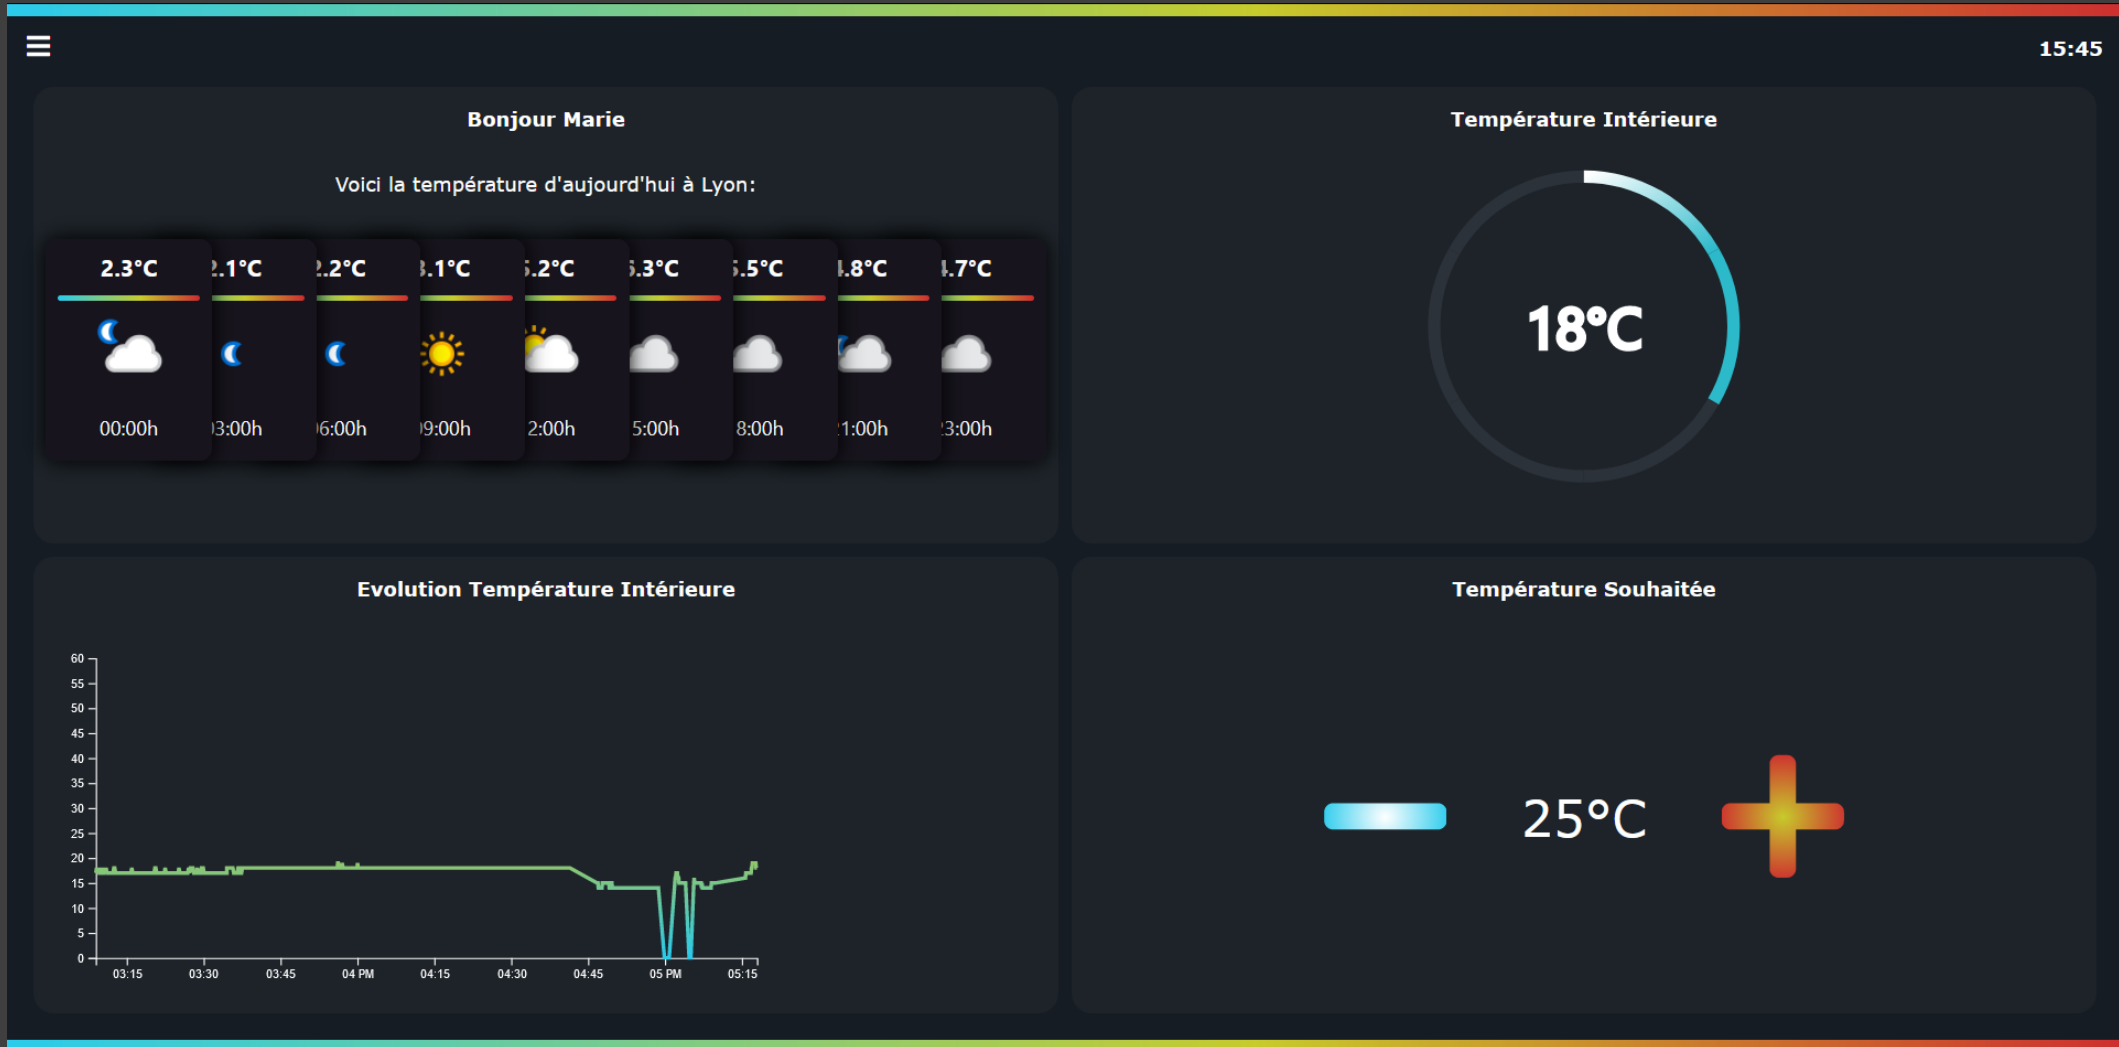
15:45

Bonjour Marie

Voici la température d'aujourd'hui à Lyon:

2.3°C
00:00h

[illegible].1°C
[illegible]3:00h

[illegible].2°C
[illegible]6:00h

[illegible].1°C
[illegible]9:00h

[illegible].2°C
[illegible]2:00h

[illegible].3°C
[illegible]5:00h

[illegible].5°C
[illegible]8:00h

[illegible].8°C
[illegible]1:00h

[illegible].7°C
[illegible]3:00h

Température Intérieure

18°C

Evolution Température Intérieure

60
55
50
45
40
35
30
25
20
15
10
5
0

03:15 03:30 03:45 04 PM 04:15 04:30 04:45 05 PM 05:15

Température Souhaitée

25°C